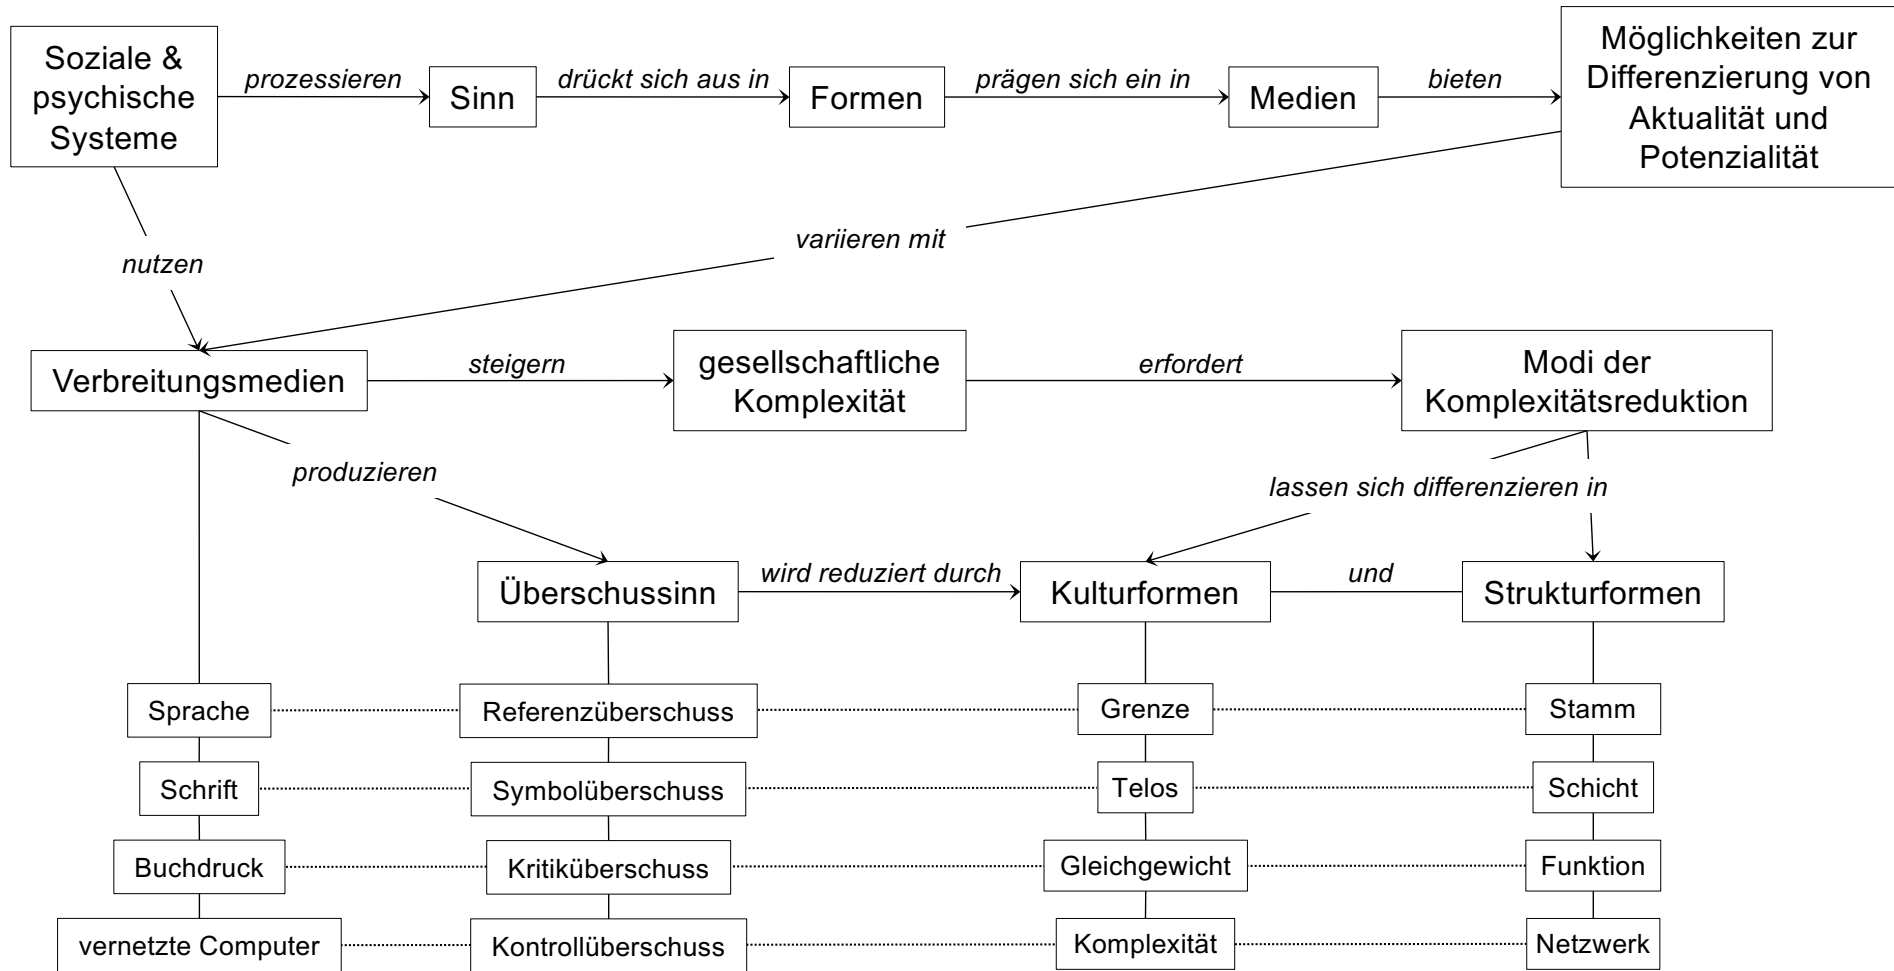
Soziale & psychische Systeme
prozessieren
Sinn
drückt sich aus in
Formen
prägen sich ein in
Medien
bieten
Möglichkeiten zur Differenzierung von Aktualität und Potenzialität

nutzen
variieren mit

Verbreitungsmedien
steigern
gesellschaftliche Komplexität
erfordert
Modi der Komplexitätsreduktion

produzieren
lassen sich differenzieren in

Überschussinn
wird reduziert durch
Kulturformen
und
Strukturformen

| | | | |
|---|---|---|---|
| Sprache | Referenzüberschuss | Grenze | Stamm |
| Schrift | Symbolüberschuss | Telos | Schicht |
| Buchdruck | Kritiküberschuss | Gleichgewicht | Funktion |
| vernetzte Computer | Kontrollüberschuss | Komplexität | Netzwerk |